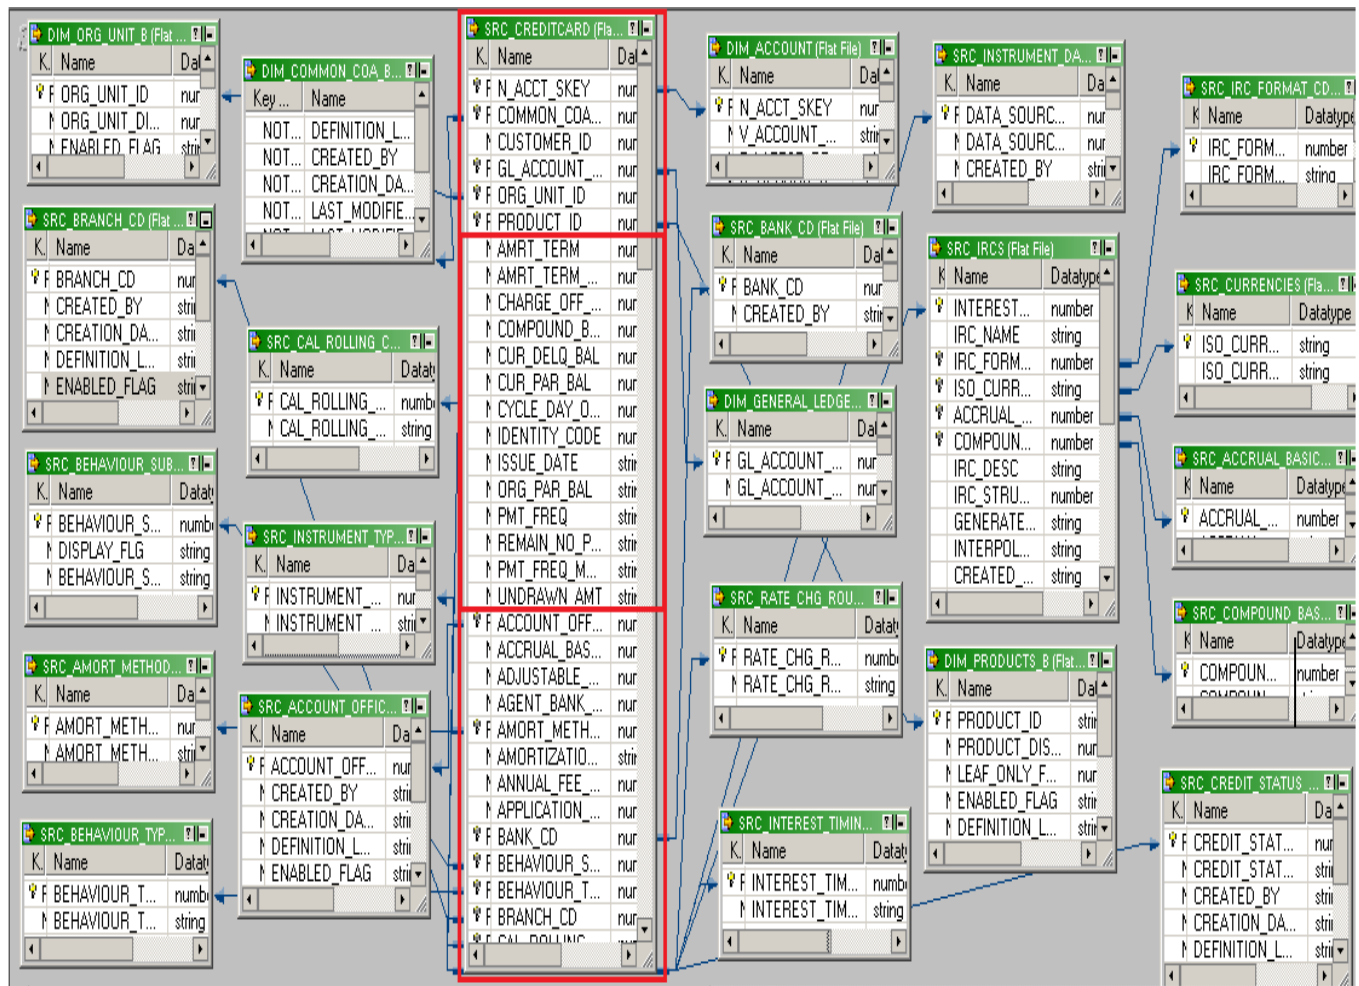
DIM_ORG_UNIT_B (Flat ...
| K | Name | Da |
|---|---|---|
| F | ORG_UNIT_ID | nur |
| | ORG_UNIT_DI... | nur |
| | ENABLED_FLAG | strir |

DIM_COMMON_COA_B...
| Key ... | Name |
|---|---|
| NOT... | DEFINITION_L... |
| NOT... | CREATED_BY |
| NOT... | CREATION_DA... |
| NOT... | LAST_MODIFIE... |

SRC_BRANCH_CD (Flat ...
| K | Name | Da |
|---|---|---|
| F | BRANCH_CD | nur |
| | CREATED_BY | stri |
| | CREATION_DA... | stri |
| | DEFINITION_L... | stri |
| | ENABLED_FLAG | stri |

SRC_CAL_ROLLING_C...
| K | Name | Datat |
|---|---|---|
| F | CAL_ROLLING_... | numb |
| | CAL_ROLLING_... | string |

SRC_BEHAVIOUR_SUB...
| K | Name | Datat |
|---|---|---|
| F | BEHAVIOUR_S... | numb |
| | DISPLAY_FLG | string |
| | BEHAVIOUR_S... | string |

SRC_INSTRUMENT_TYP...
| K | Name | Da |
|---|---|---|
| F | INSTRUMENT_... | nur |
| | INSTRUMENT_... | stri |

SRC_AMORT_METHOD...
| K | Name | Da |
|---|---|---|
| F | AMORT_METH... | nur |
| | AMORT_METH... | stri |

SRC_ACCOUNT_OFFIC...
| K | Name | Da |
|---|---|---|
| F | ACCOUNT_OFF... | nur |
| | CREATED_BY | stri |
| | CREATION_DA... | stri |
| | DEFINITION_L... | stri |
| | ENABLED_FLAG | stri |

SRC_BEHAVIOUR_TYP...
| K | Name | Datat |
|---|---|---|
| F | BEHAVIOUR_T... | numb |
| | BEHAVIOUR_T... | string |

SRC_CREDITCARD (Fla...
| K | Name | Da |
|---|---|---|
| F | N_ACCT_SKEY | nur |
| F | COMMON_COA... | nur |
| | CUSTOMER_ID | nur |
| F | GL_ACCOUNT_... | nur |
| F | ORG_UNIT_ID | nur |
| F | PRODUCT_ID | nur |
| | AMRT_TERM | nur |
| | AMRT_TERM_... | nur |
| | CHARGE_OFF_... | nur |
| | COMPOUND_B... | nur |
| | CUR_DELQ_BAL | nur |
| | CUR_PAR_BAL | nur |
| | CYCLE_DAY_O... | nur |
| | IDENTITY_CODE | nur |
| | ISSUE_DATE | strir |
| | ORG_PAR_BAL | strir |
| | PMT_FREQ | strir |
| | REMAIN_NO_P... | strir |
| | PMT_FREQ_M... | strir |
| | UNDRAWN_AMT | strir |
| F | ACCOUNT_OFF... | nur |
| | ACCRUAL_BAS... | nur |
| | ADJUSTABLE_... | nur |
| | AGENT_BANK_... | nur |
| F | AMORT_METH... | nur |
| | AMORTIZATIO... | strir |
| | ANNUAL_FEE_... | nur |
| | APPLICATION_... | nur |
| F | BANK_CD | nur |
| F | BEHAVIOUR_S... | nur |
| F | BEHAVIOUR_T... | nur |
| F | BRANCH_CD | nur |
| F | CAL_ROLLING | |

DIM_ACCOUNT (Flat File)
| K | Name | Da |
|---|---|---|
| F | N_ACCT_SKEY | nur |
| | V_ACCOUNT_... | strir |

SRC_BANK_CD (Flat File)
| K | Name | Da |
|---|---|---|
| F | BANK_CD | nur |
| | CREATED_BY | strir |

DIM_GENERAL_LEDGE...
| K | Name | Da |
|---|---|---|
| F | GL_ACCOUNT_... | nur |
| | GL_ACCOUNT_... | nur |

SRC_RATE_CHG_ROU...
| K | Name | Datat |
|---|---|---|
| F | RATE_CHG_R... | numb |
| | RATE_CHG_R... | string |

SRC_INTEREST_TIMIN...
| K | Name | Datat |
|---|---|---|
| F | INTEREST_TIM... | numb |
| | INTEREST_TIM... | string |

SRC_INSTRUMENT_DA...
| K | Name | Da |
|---|---|---|
| F | DATA_SOURC... | nur |
| | DATA_SOURC... | nur |
| | CREATED_BY | strir |

SRC_IRCS (Flat File)
| K | Name | Datatype |
|---|---|---|
| | INTEREST... | number |
| | IRC_NAME | string |
| | IRC_FORM... | number |
| | ISO_CURR... | string |
| | ACCRUAL_... | number |
| | COMPOUN... | number |
| | IRC_DESC | string |
| | IRC_STRU... | number |
| | GENERATE... | string |
| | INTERPOL... | string |
| | CREATED_... | string |

DIM_PRODUCTS_B (Flat...
| K | Name | Da |
|---|---|---|
| F | PRODUCT_ID | strir |
| | PRODUCT_DIS... | nur |
| | LEAF_ONLY_F... | nur |
| | ENABLED_FLAG | strir |
| | DEFINITION_L... | strir |

SRC_IRC_FORMAT_CD...
| K | Name | Datatype |
|---|---|---|
| | IRC_FORM... | number |
| | IRC_FORM... | string |

SRC_CURRENCIES (Fla...
| K | Name | Datatype |
|---|---|---|
| | ISO_CURR... | string |
| | ISO_CURR... | string |

SRC_ACCRUAL_BASIC...
| K | Name | Datatype |
|---|---|---|
| | ACCRUAL_... | number |

SRC_COMPOUND_BAS...
| K | Name | Datatype |
|---|---|---|
| | COMPOUN... | number |

SRC_CREDIT_STATUS
| K | Name | Da |
|---|---|---|
| F | CREDIT_STAT... | nur |
| | CREDIT_STAT... | strir |
| | CREATED_BY | strir |
| | CREATION_DA... | strir |
| | DEFINITION_L... | strir |